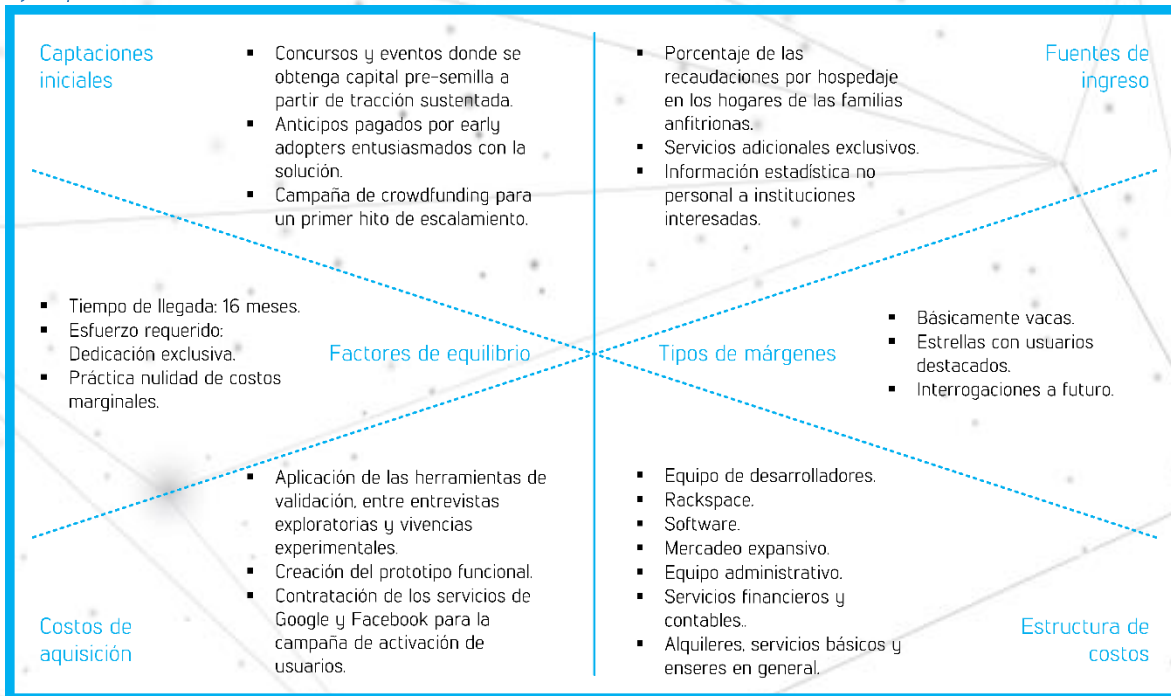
Captaciones iniciales

- Concursos y eventos donde se obtenga capital pre-semilla a partir de tracción sustentada.
- Anticipos pagados por early adopters entusiasmados con la solución.
- Campaña de crowdfunding para un primer hito de escalamiento.

- Porcentaje de las recaudaciones por hospedaje en los hogares de las familias anfitrionas.
- Servicios adicionales exclusivos.
- Información estadística no personal a instituciones interesadas.

Fuentes de ingreso

- Tiempo de llegada: 16 meses.
- Esfuerzo requerido: Dedicación exclusiva.
- Práctica nulidad de costos marginales.

Factores de equilibrio

Tipos de márgenes

- Básicamente vacas.
- Estrellas con usuarios destacados.
- Interrogaciones a futuro.

- Aplicación de las herramientas de validación, entre entrevistas exploratorias y vivencias experimentales.
- Creación del prototipo funcional.
- Contratación de los servicios de Google y Facebook para la campaña de activación de usuarios.

Costos de aquisición

- Equipo de desarrolladores.
- Rackspace.
- Software.
- Mercadeo expansivo.
- Equipo administrativo.
- Servicios financieros y contables..
- Alquileres, servicios básicos y enseres en general.

Estructura de costos